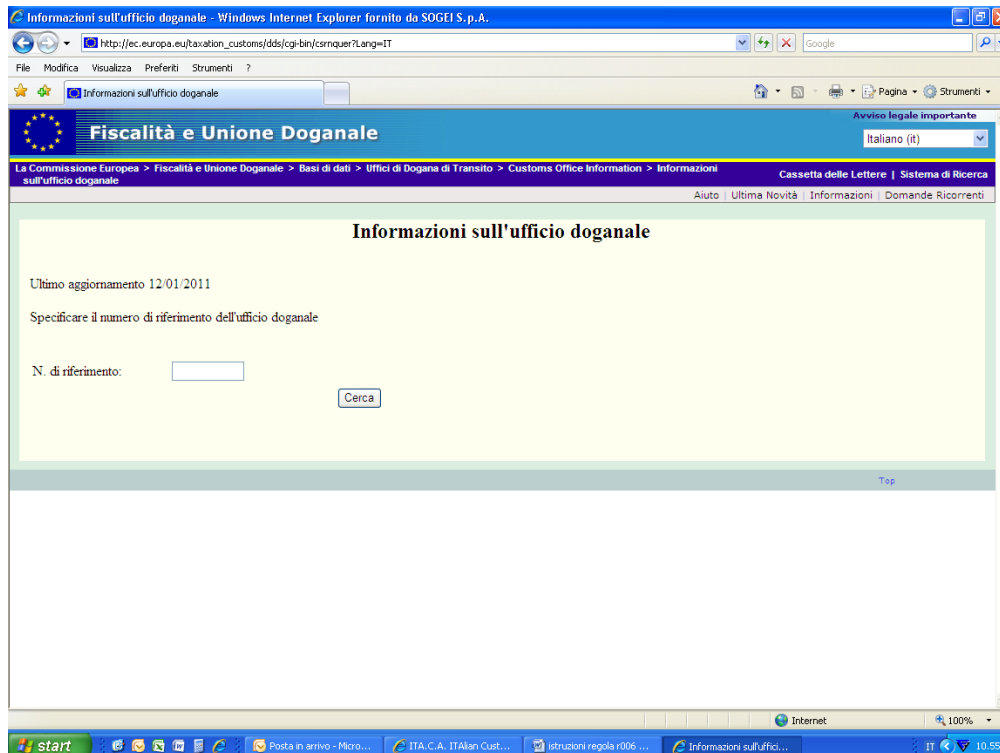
Informazioni sull'ufficio doganale - Windows Internet Explorer fornito da SOGEI S.p.A.

http://ec.europa.eu/taxation_customs/dds/cgi-bin/csrnquer?Lang=IT

Google

File Modifica Visualizza Preferiti Strumenti ?

Informazioni sull'ufficio doganale

Pagina Strumenti

Fiscalità e Unione Doganale

Avviso legale importante

Italiano (it)

La Commissione Europea > Fiscalità e Unione Doganale > Basi di dati > Uffici di Dogana di Transito > Customs Office Information > Informazioni sull'ufficio doganale

Cassetta delle Lettere | Sistema di Ricerca

Aiuto | Ultima Novità | Informazioni | Domande Ricorrenti

Informazioni sull'ufficio doganale

Ultimo aggiornamento 12/01/2011

Specificare il numero di riferimento dell'ufficio doganale

N. di riferimento:

Cerca

Top

Internet

100%

start

Posta in arrivo - Micro...

ITA.C.A. ITAlian Cust...

istruzioni regola r006 ...

Informazioni sull'uffici...

IT 10.55